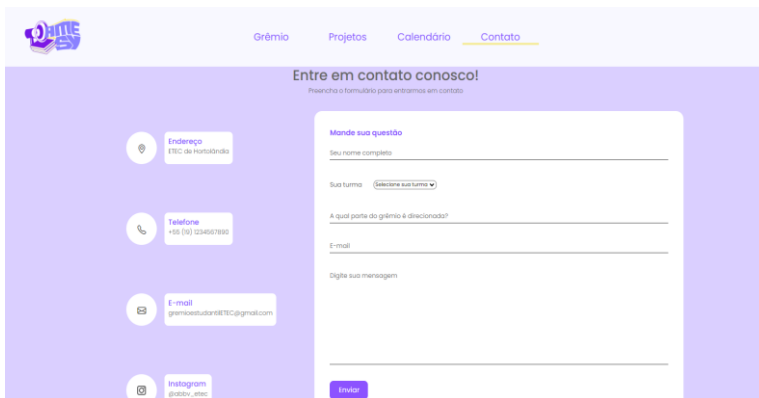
Grêmio Projetos Calendário Contato

Entre em contato conosco!

Preencha o formulário para entrarmos em contato

Endereço
ETEC de Hortolândia

Telefone
+55 (19) 1234567890

E-mail
gremioestudantilETEC@gmail.com

Instagram
@abbv_etec

Mande sua questão

Seu nome completo

Sua turma Selecione sua turma

A qual parte do grêmio é direcionada?

E-mail

Digite sua mensagem

Enviar